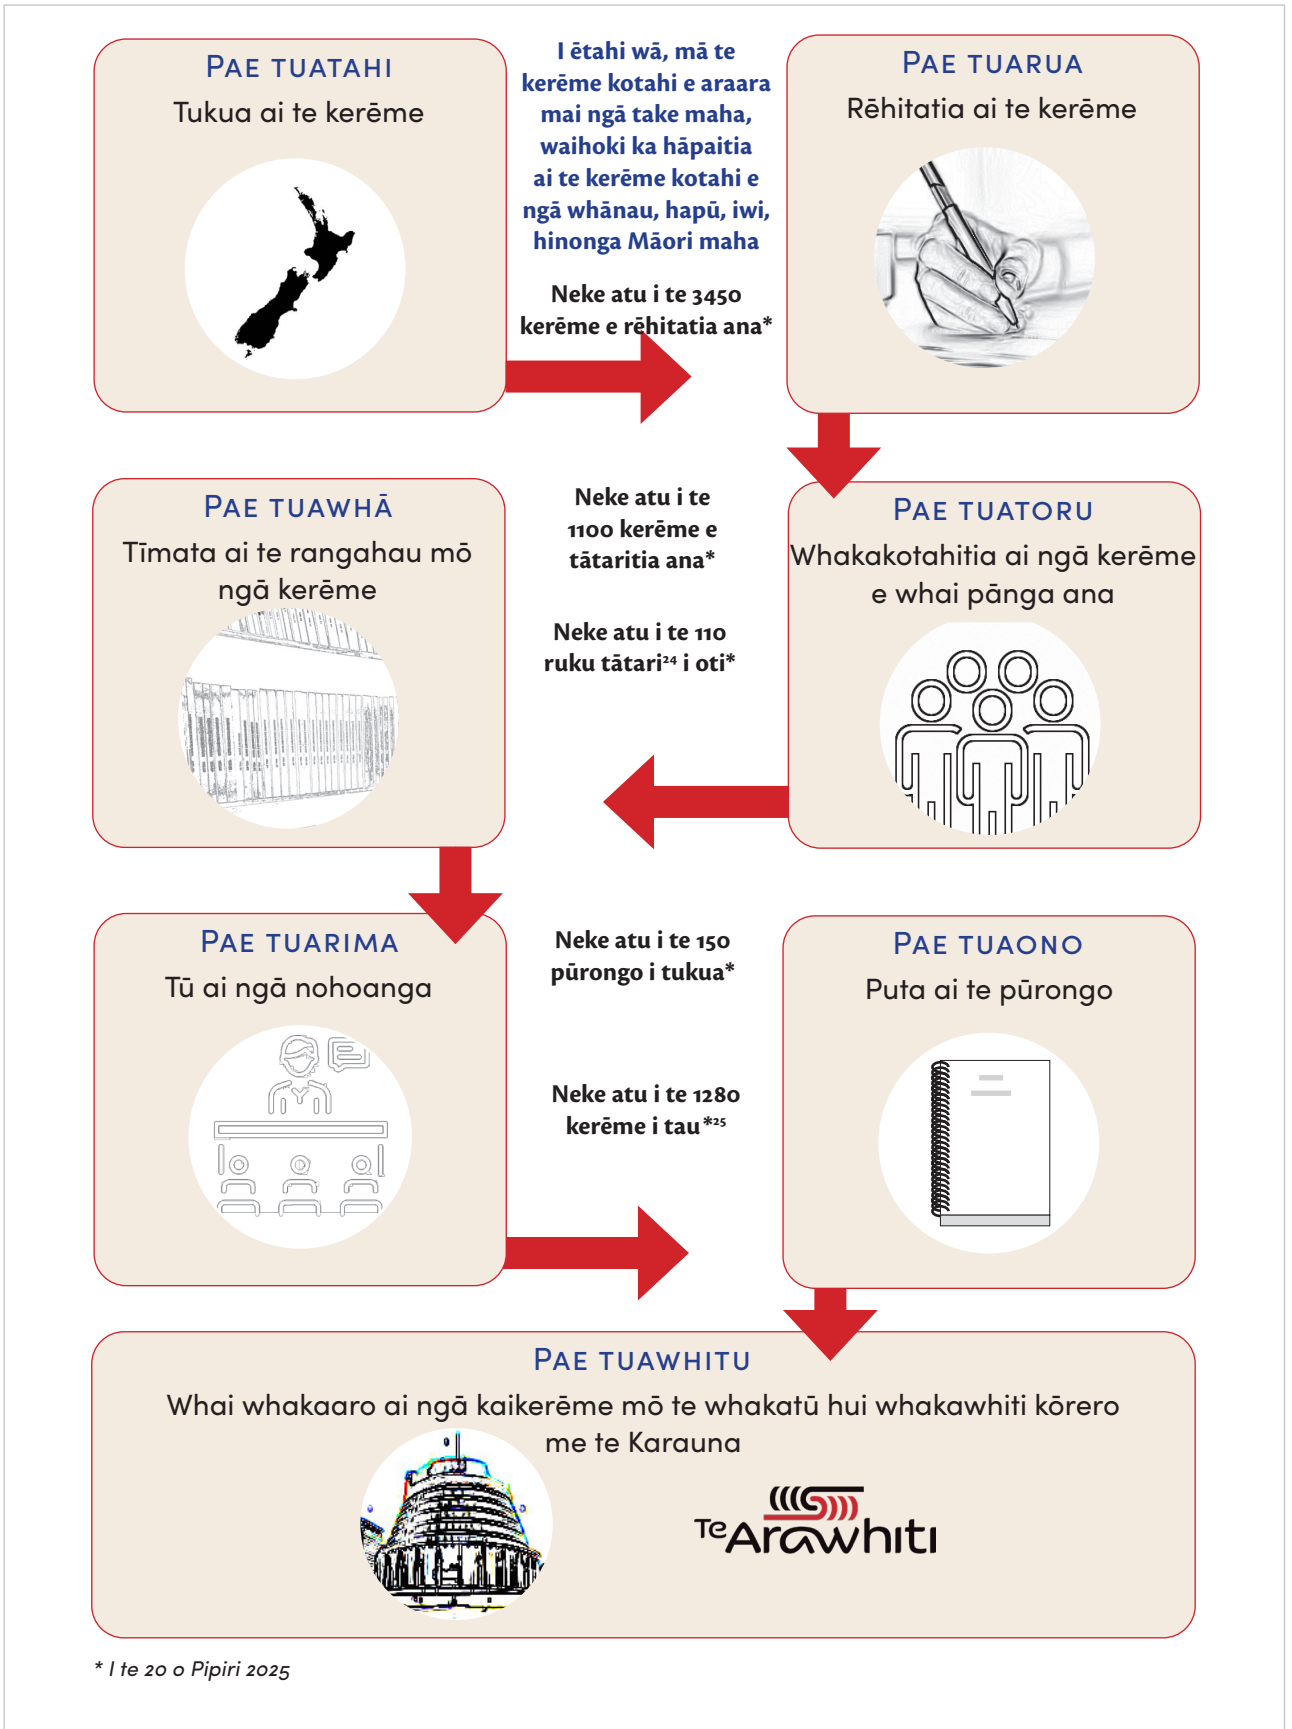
PAE TUATAHI
Tukua ai te kerēme

I ētahi wā, mā te kerēme kotahi e araara mai ngā take maha, waihoki ka hāpaitia ai te kerēme kotahi e ngā whānau, hapū, iwi, hinonga Māori maha

Neke atu i te 3450 kerēme e rēhitatia ana*

PAE TUARUA
Rēhitatia ai te kerēme

PAE TUAWHĀ
Tīmata ai te rangahau mō ngā kerēme

Neke atu i te 1100 kerēme e tātaritia ana*

Neke atu i te 110 ruku tātari$^{24}$ i oti*

PAE TUATORU
Whakakotahitia ai ngā kerēme e whai pānga ana

PAE TUARIMA
Tū ai ngā nohoanga

Neke atu i te 150 pūrongo i tukua*

Neke atu i te 1280 kerēme i tau*$^{25}$

PAE TUAONO
Puta ai te pūrongo

PAE TUAWHITU
Whai whakaaro ai ngā kaikerēme mō te whakatū hui whakawhiti kōrero me te Karauna

Te Arawhiti

* I te 20 o Pipiri 2025